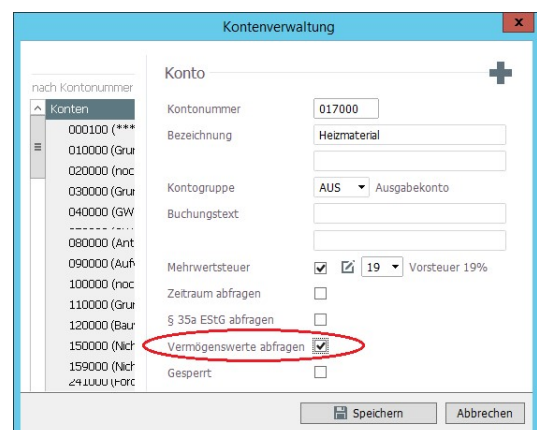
Kontenverwaltung

x

nach Kontonummer

Konten

000100 (***

010000 (Gru

020000 (noc

030000 (Gru

040000 (GW

080000 (Ant

090000 (Auf

100000 (noc

110000 (Gru

120000 (Bau

150000 (Nich

159000 (Nich

241000 (Ford

Konto

Kontonummer 017000

Bezeichnung Heizmaterial

Kontogruppe AUS Ausgabekonto

Buchungstext

Mehrwertsteuer 19 Vorsteuer 19%

Zeitraum abfragen

§ 35a EStG abfragen

Vermögenswerte abfragen

Gesperrt

Speichern

Abbrechen